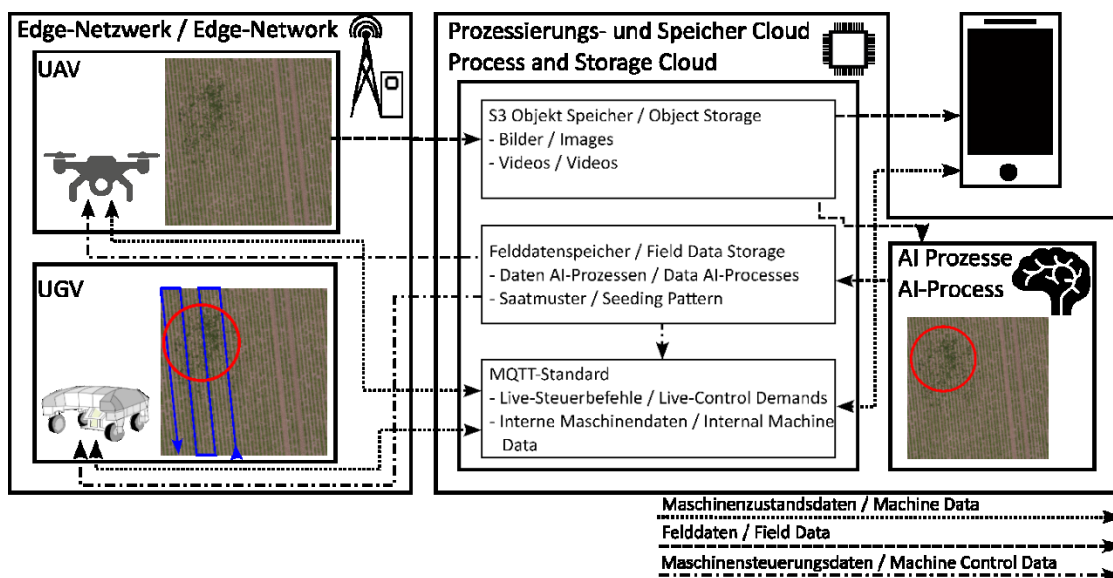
Edge-Netzwerk / Edge-Network

UAV

UGV

Prozessierungs- und Speicher Cloud
Process and Storage Cloud

S3 Objekt Speicher / Object Storage
- Bilder / Images
- Videos / Videos

Felddatenspeicher / Field Data Storage
- Daten AI-Prozessen / Data AI-Processes
- Saatmuster / Seeding Pattern

MQTT-Standard
- Live-Steuerbefehle / Live-Control Demands
- Interne Maschinendaten / Internal Machine Data

AI Prozesse
AI-Process

Maschinenzustandsdaten / Machine Data
Felddaten / Field Data
Maschinensteuerungsdaten / Machine Control Data